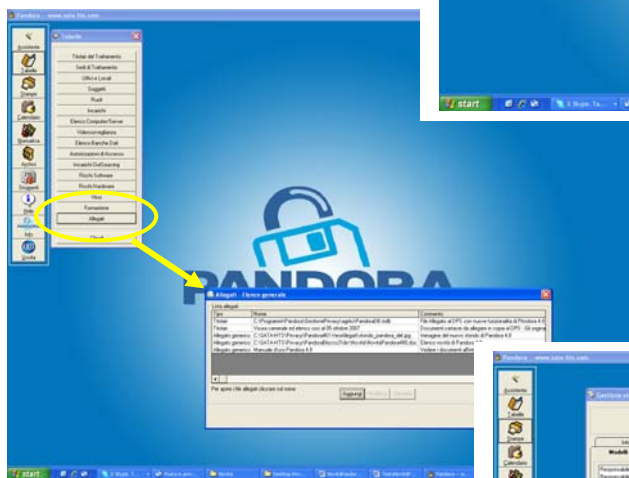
Pandora - www.sata-hts.com

Assistente
Tabelle
Stampe
Calendario
Normativa
Archivi
Strumenti
Help
Info
Uscita

Tabelle

Titolari del Trattamento
Sedi di Trattamento
Uffici e Locali
Soggetti
Ruoli
Incarichi
Elenco Computer/Server
Videosorveglianza
Elenco Banche Dati
Autorizzazioni di Accesso
Incarichi OutSourcing
Rischi Software
Rischi Hardware
Virus
Formazione
Allegati
Chiudi

PANDORA

Allegati - Elenco generale

Lista allegati

| Tipo | Nome | Commento |
|---|---|---|
| Titolari | C:\Programmi\Pandora\GestionePrivacy\aggiA\Pandora08.mdb | File Allegato al DPS con nuove funzionalità di Pandora 4.0 |
| Titolari | Nuovo comunale ed elenco con al 05 ottobre 2007 | Documenti contenente gli allegati in copia al DPS - Gli originali |
| Allegato generico | C:\DATA\HTS\Privacy\Pandora60 Html\Allegati\ricordo_pandora_def.jpg | Immagine del nuovo ricordo di Pandora 4.0 |
| Allegato generico | C:\DATA\HTS\Privacy\Pandora\Ricco2\Ac\Ricordo\RicordoPandora4RE.doc | Elenco ricordi di Pandora 4.0 |
| Allegato generico | Manuale d'uso Pandora 4.0 | Vedere i documenti allegati |

Per aprire i file allegati cliccare sul nome

Aggiungi
Modifica
Cancella

start

Pandora - www.sata-hts.com

Assistente
Tabelle
Stampe
Calendario

Gestione